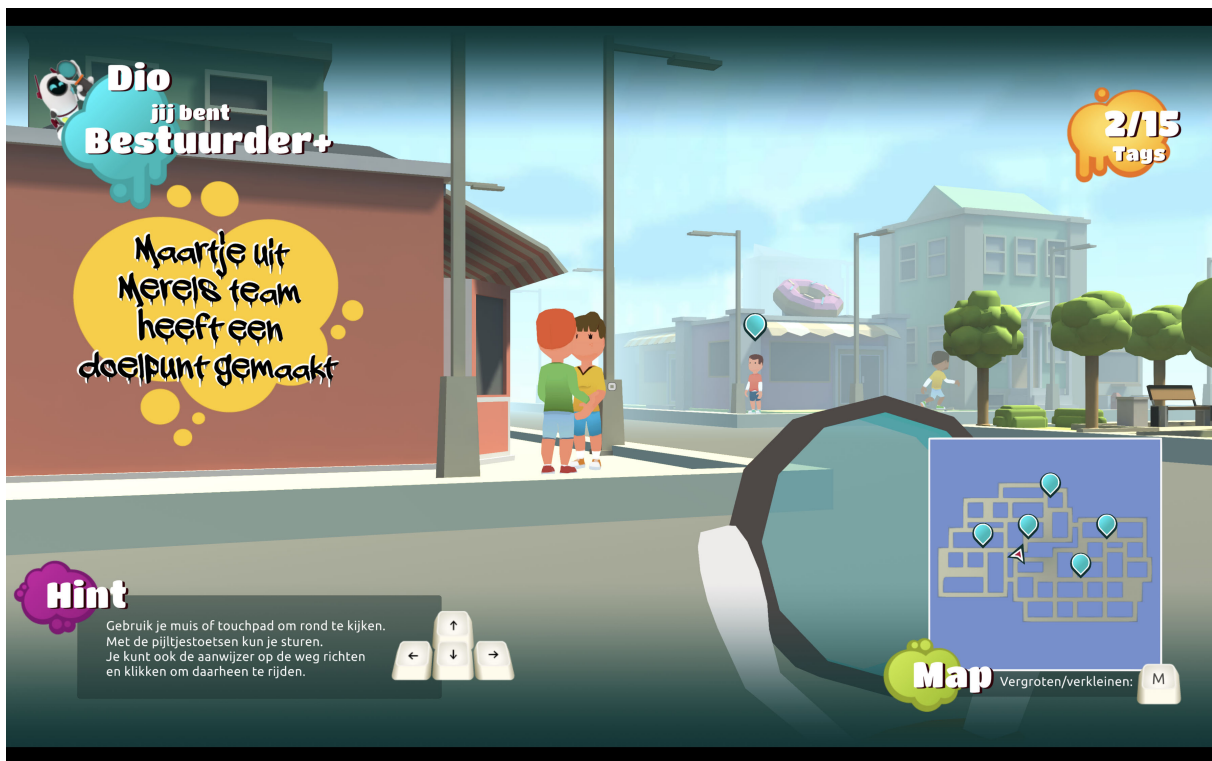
Dio
jij bent
Bestuurder+

2/15
Tags

Maartje uit Merels team heeft een doelpunt gemaakt

Hint
Gebruik je muis of touchpad om rond te kijken.
Met de pijltjestoetsen kun je sturen.
Je kunt ook de aanwijzer op de weg richten en klikken om daarheen te rijden.

↑
← ↓ →

Map
Vergroten/verkleinen: M